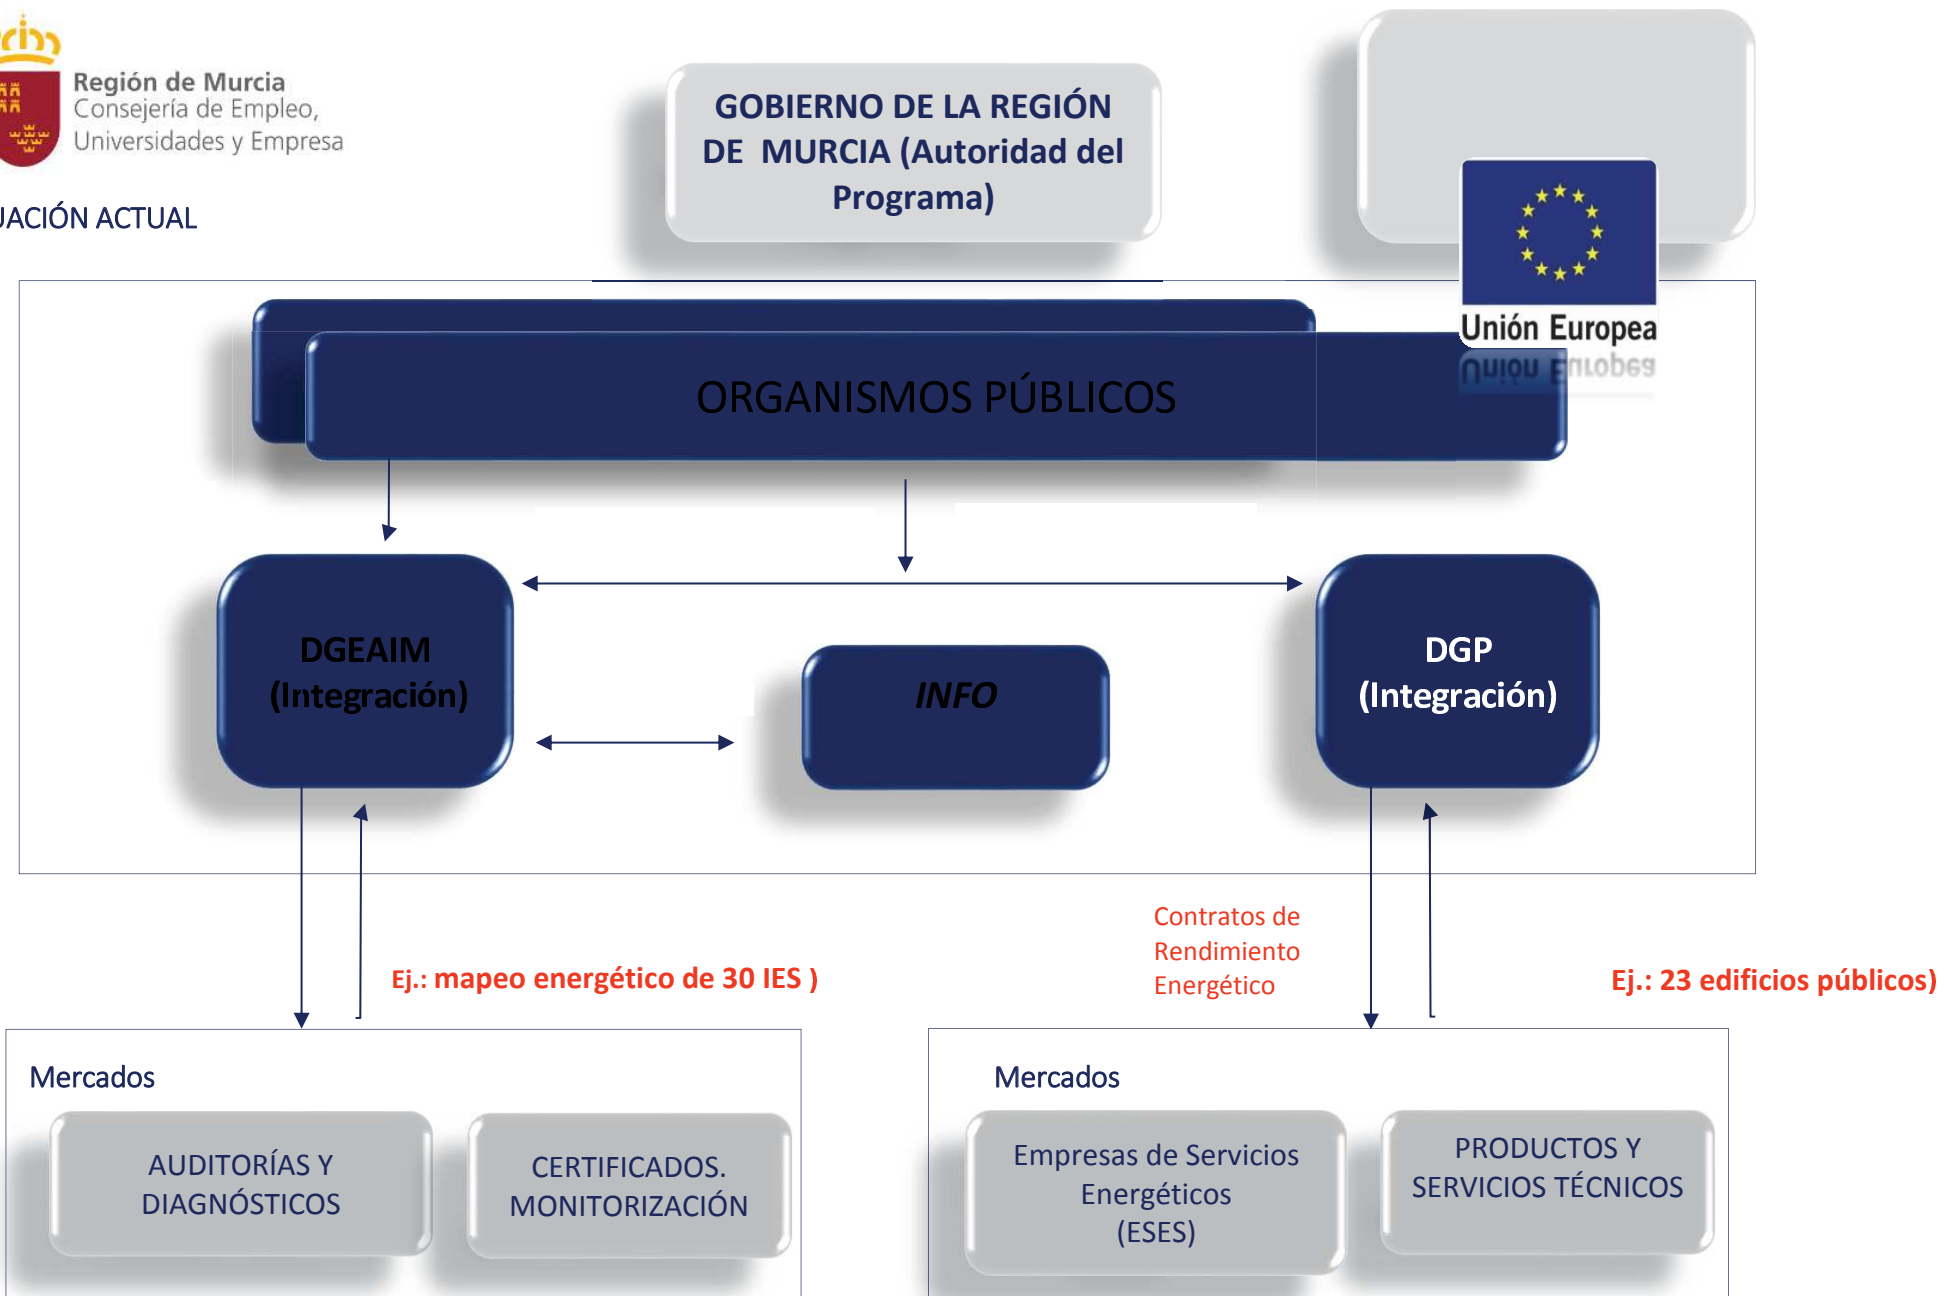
Región de Murcia
Consejería de Empleo, Universidades y Empresa

JACIÓN ACTUAL

GOBIERNO DE LA REGIÓN DE MURCIA (Autoridad del Programa)

Unión Europea

ORGANISMOS PÚBLICOS

DGEAIM (Integración)

INFO

DGP (Integración)

Ej.: mapeo energético de 30 IES )

Contratos de Rendimiento Energético

Ej.: 23 edificios públicos)

Mercados

AUDITORÍAS Y DIAGNÓSTICOS

CERTIFICADOS. MONITORIZACIÓN

Mercados

Empresas de Servicios Energéticos (ESES)

PRODUCTOS Y SERVICIOS TÉCNICOS